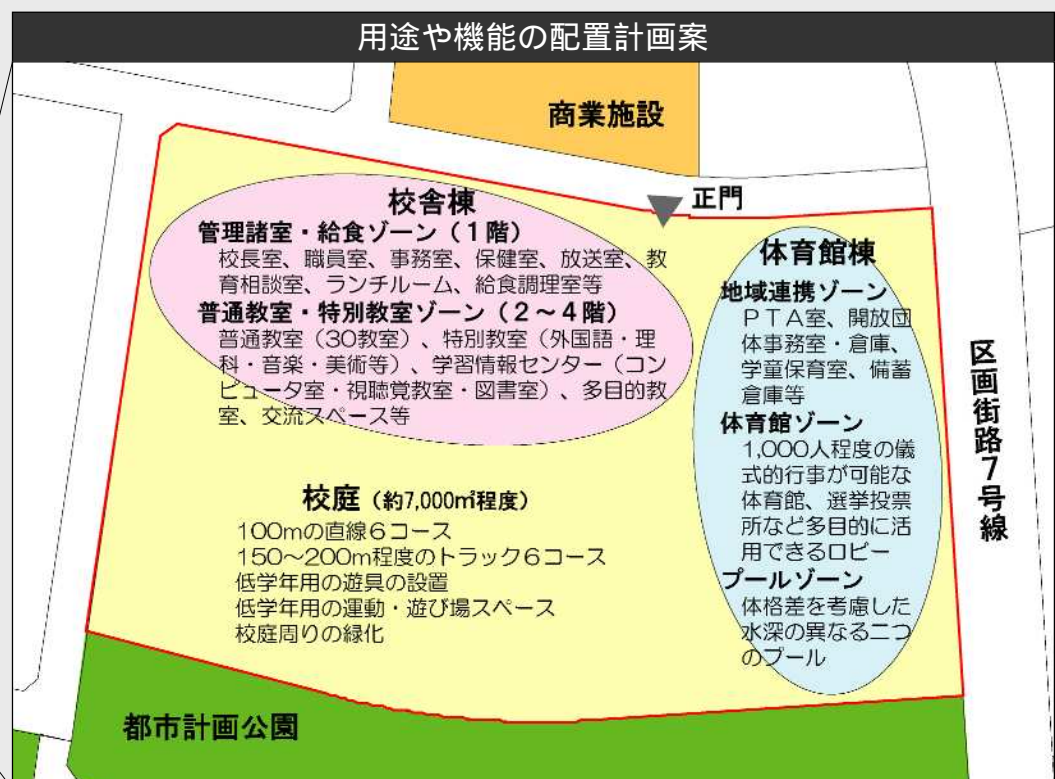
用途や機能の配置計画案

商業施設

正門

校舎棟
管理諸室・給食ゾーン（1階）
校長室、職員室、事務室、保健室、放送室、教育相談室、ランチルーム、給食調理室等
普通教室・特別教室ゾーン（2～4階）
普通教室（30教室）、特別教室（外国語・理科・音楽・美術等）、学習情報センター（コンピュータ室・視聴覚教室・図書室）、多目的教室、交流スペース等

体育館棟
地域連携ゾーン
ＰＴＡ室、開放団体事務室・倉庫、学童保育室、備蓄倉庫等
体育館ゾーン
1,000人程度の儀式的行事が可能な体育館、選挙投票所など多目的に活用できるロビー
プールゾーン
体格差を考慮した水深の異なる二つのプール

区画街路7号線

校庭（約7,000㎡程度）
100mの直線6コース
150～200m程度のトラック6コース
低学年用の遊具の設置
低学年用の運動・遊び場スペース
校庭周りの緑化

都市計画公園